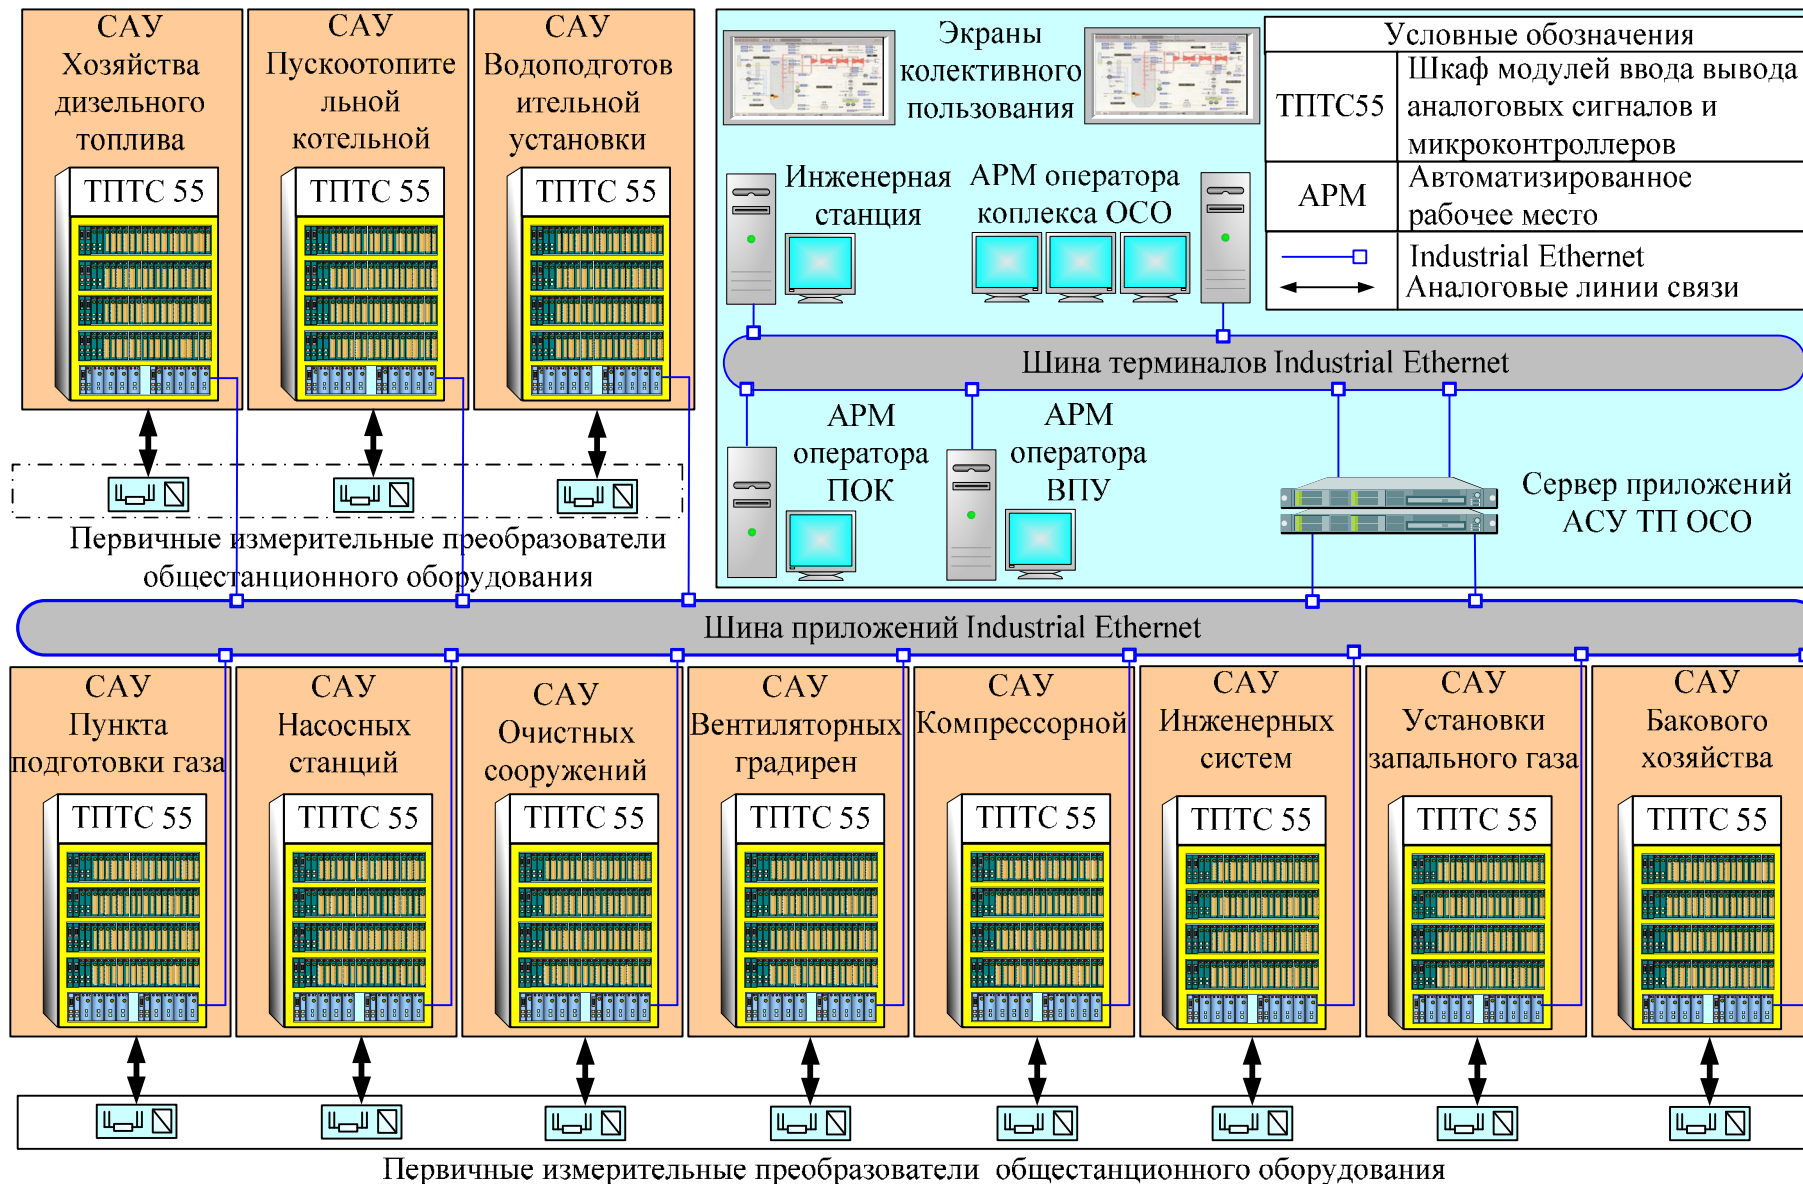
САУ Хозяйства дизельного топлива

ТПТС 55

САУ Пускоотопительной котельной

ТПТС 55

САУ Водоподготовительной установки

ТПТС 55

Первичные измерительные преобразователи общестанционного оборудования

Экраны колективного пользования

Инженерная станция

АРМ оператора коплекса ОСО

| Условные обозначения | |
|---|---|
| ТПТС55 | Шкаф модулей ввода вывода аналоговых сигналов и микроконтроллеров |
| АРМ | Автоматизированное рабочее место |
| | Industrial Ethernet |
| | Аналоговые линии связи |

Шина терминалов Industrial Ethernet

АРМ оператора ПОК

АРМ оператора ВПУ

Сервер приложений АСУ ТП ОСО

Шина приложений Industrial Ethernet

САУ Пункта подготовки газа

ТПТС 55

САУ Насосных станций

ТПТС 55

САУ Очистных сооружений

ТПТС 55

САУ Вентиляторных градирен

ТПТС 55

САУ Компрессорной

ТПТС 55

САУ Инженерных систем

ТПТС 55

САУ Установки запального газа

ТПТС 55

САУ Бакового хозяйства

ТПТС 55

Первичные измерительные преобразователи общестанционного оборудования